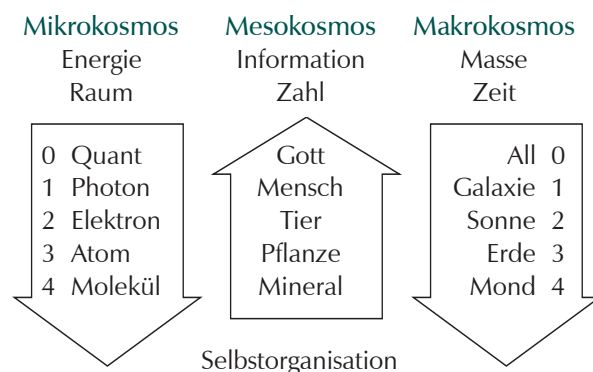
Mikrokosmos
Energie
Raum

Mesokosmos
Information
Zahl

Makrokosmos
Masse
Zeit

0 Quant
1 Photon
2 Elektron
3 Atom
4 Molekül

Gott
Mensch
Tier
Pflanze
Mineral

All 0
Galaxie 1
Sonne 2
Erde 3
Mond 4

Selbstorganisation